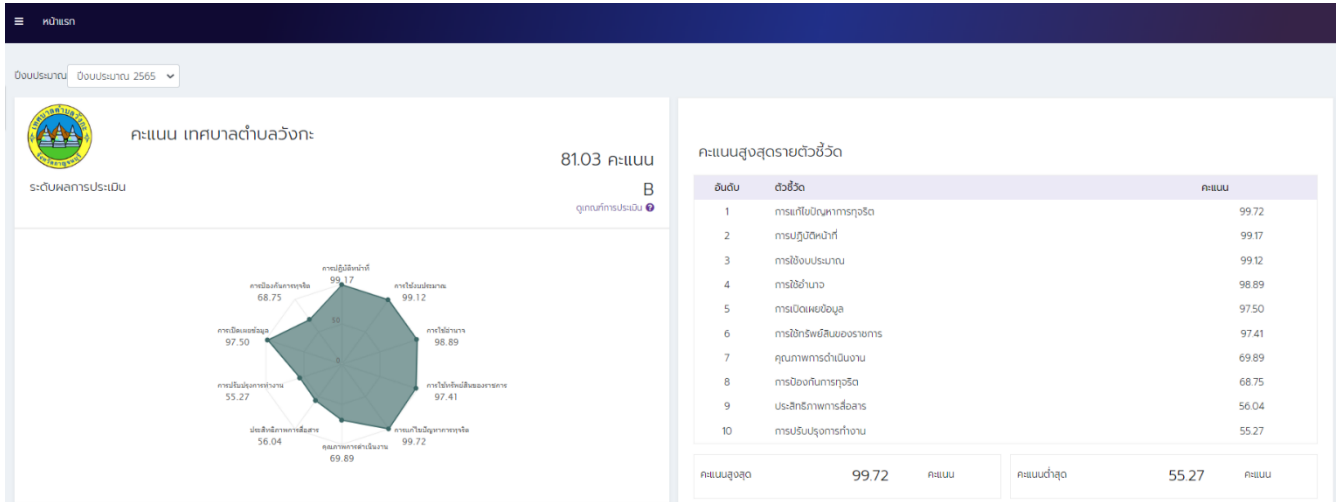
≡ หน้าแรก

ปีงบประมาณ ปีงบประมาณ 2565

คะแนน เทศบาลตำบลวังกะ

81.03 คะแนน

ระดับผลการประเมิน

B

ดูเกณฑ์การประเมิน

การปฏิบัติหน้าที่ 99.17
การใช้งบประมาณ 99.12
การใช้อำนาจ 98.89
การใช้ทรัพย์สินของราชการ 97.41
การแก้ไขปัญหาการทุจริต 99.72
คุณภาพการดำเนินงาน 69.89
ประสิทธิภาพการสื่อสาร 56.04
การปรับปรุงการทำงาน 55.27
การเปิดเผยข้อมูล 97.50
การป้องกันการทุจริต 68.75
50
0

คะแนนสูงสุดรายตัวชี้วัด

| อันดับ | ตัวชี้วัด | คะแนน |
|---|---|---|
| 1 | การแก้ไขปัญหาการทุจริต | 99.72 |
| 2 | การปฏิบัติหน้าที่ | 99.17 |
| 3 | การใช้งบประมาณ | 99.12 |
| 4 | การใช้อำนาจ | 98.89 |
| 5 | การเปิดเผยข้อมูล | 97.50 |
| 6 | การใช้ทรัพย์สินของราชการ | 97.41 |
| 7 | คุณภาพการดำเนินงาน | 69.89 |
| 8 | การป้องกันการทุจริต | 68.75 |
| 9 | ประสิทธิภาพการสื่อสาร | 56.04 |
| 10 | การปรับปรุงการทำงาน | 55.27 |

คะแนนสูงสุด 99.72 คะแนน

คะแนนต่ำสุด 55.27 คะแนน